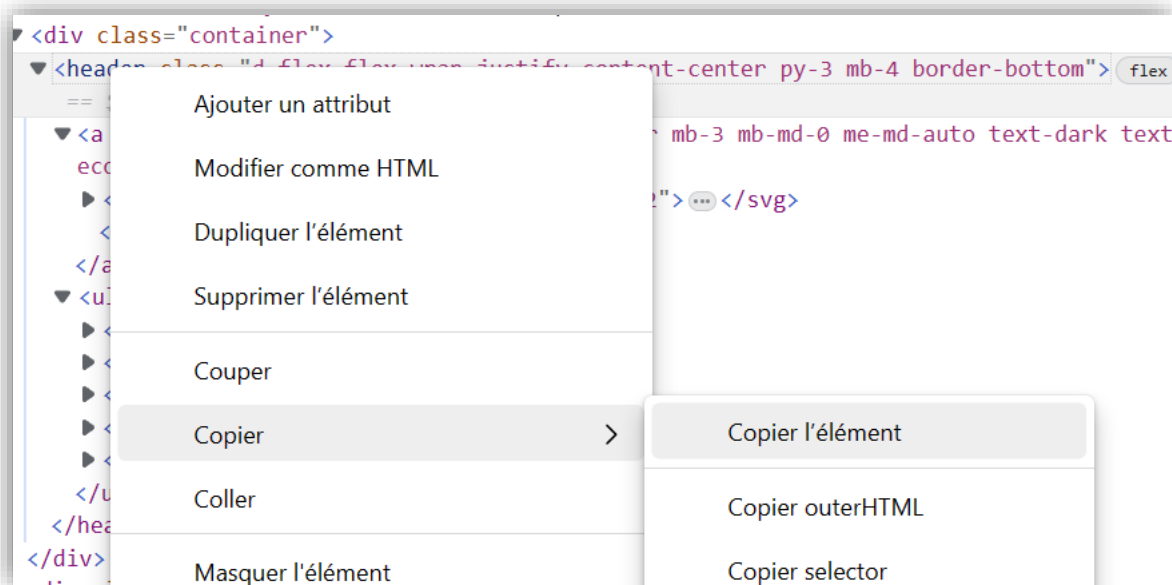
<div class="container">
<header class="d-flex flex-wrap justify-content-center py-3 mb-4 border-bottom"> flex
== $
<a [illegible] mb-3 mb-md-0 me-md-auto text-dark text
eco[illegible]
<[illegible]"> ⋯ </svg>
<
</a
<ul
<
<
<
<
<
</u
</hea
</div>

Ajouter un attribut
Modifier comme HTML
Dupliquer l'élément
Supprimer l'élément
Couper
Copier
Coller
Masquer l'élément

Copier l'élément
Copier outerHTML
Copier selector